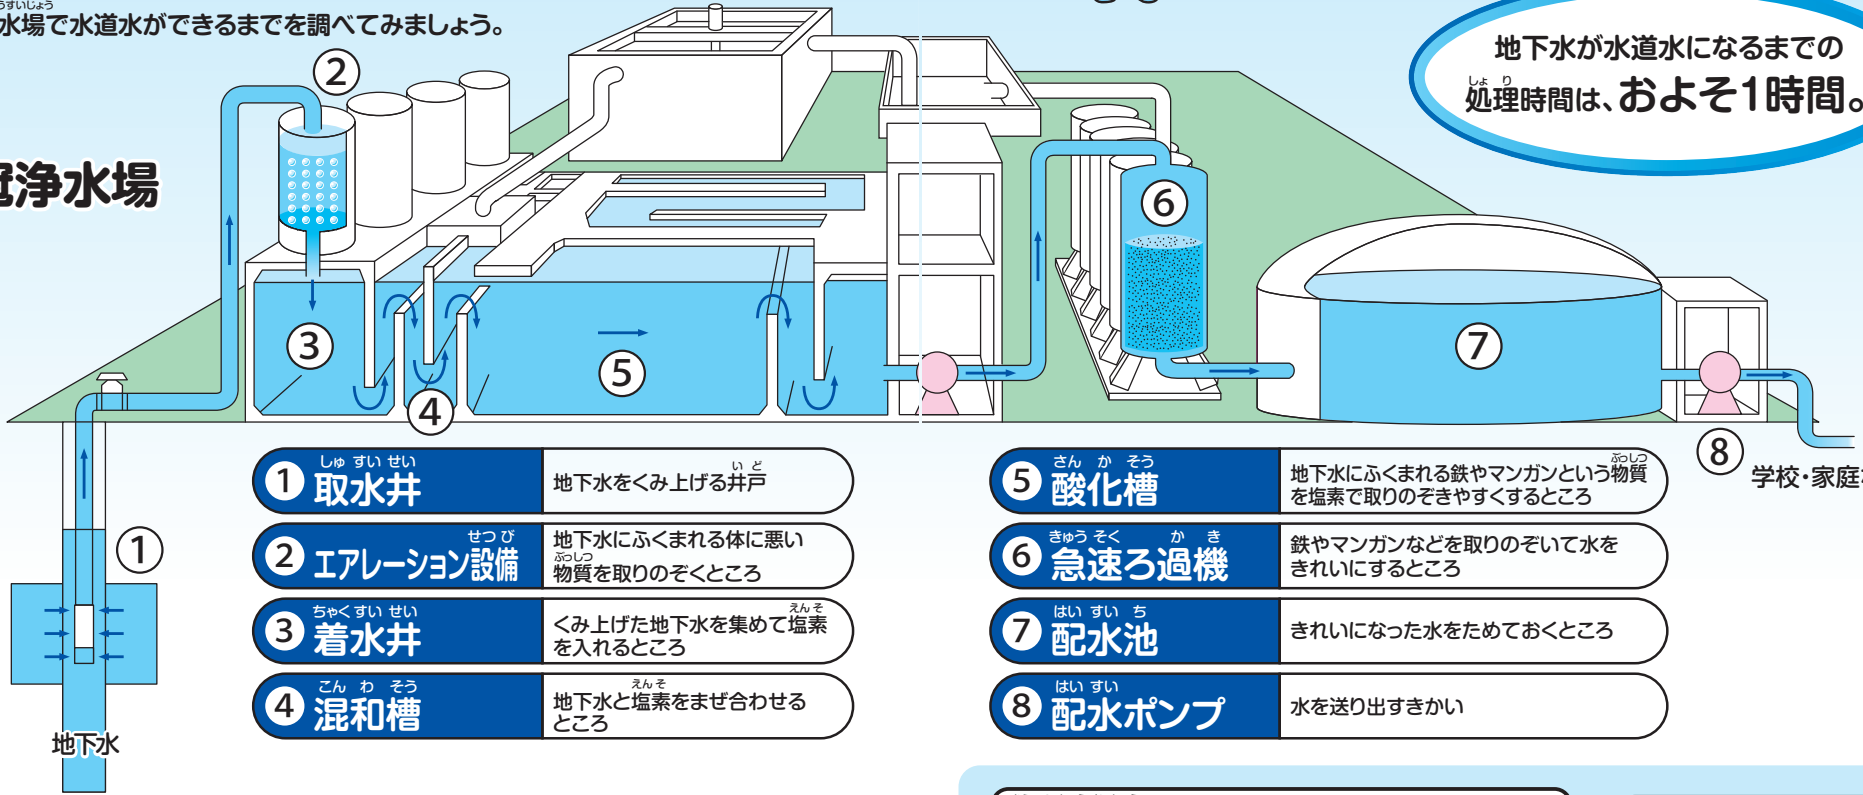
うすいじょう
水場で水道水ができるまでを調べてみましょう。

浄水場

地下水が水道水になるまでの
しょり
処理時間は、およそ1時間。

②
⑥
③
⑤
⑦
④
①
⑧
学校・家庭
地下水

しゅ すい せい
① 取水井
い ど
地下水をくみ上げる井戸

せつ び
② エアレーション設備
地下水にふくまれる体に悪い
ぶっしつ
物質を取りのぞくところ

ちゃく すい せい
③ 着水井
えんそ
くみ上げた地下水を集めて塩素を入れるところ

こん わ そう
④ 混和槽
えんそ
地下水と塩素をまぜ合わせるところ

さん か そう
⑤ 酸化槽
ぶっしつ
地下水にふくまれる鉄やマンガンという物質を塩素で取りのぞきやすくするところ

きゅう そく か き
⑥ 急速ろ過機
鉄やマンガンなどを取りのぞいて水をきれいにするところ

はい すい ち
⑦ 配水池
きれいになった水をためておくところ

はい すい
⑧ 配水ポンプ
水を送り出すきかい